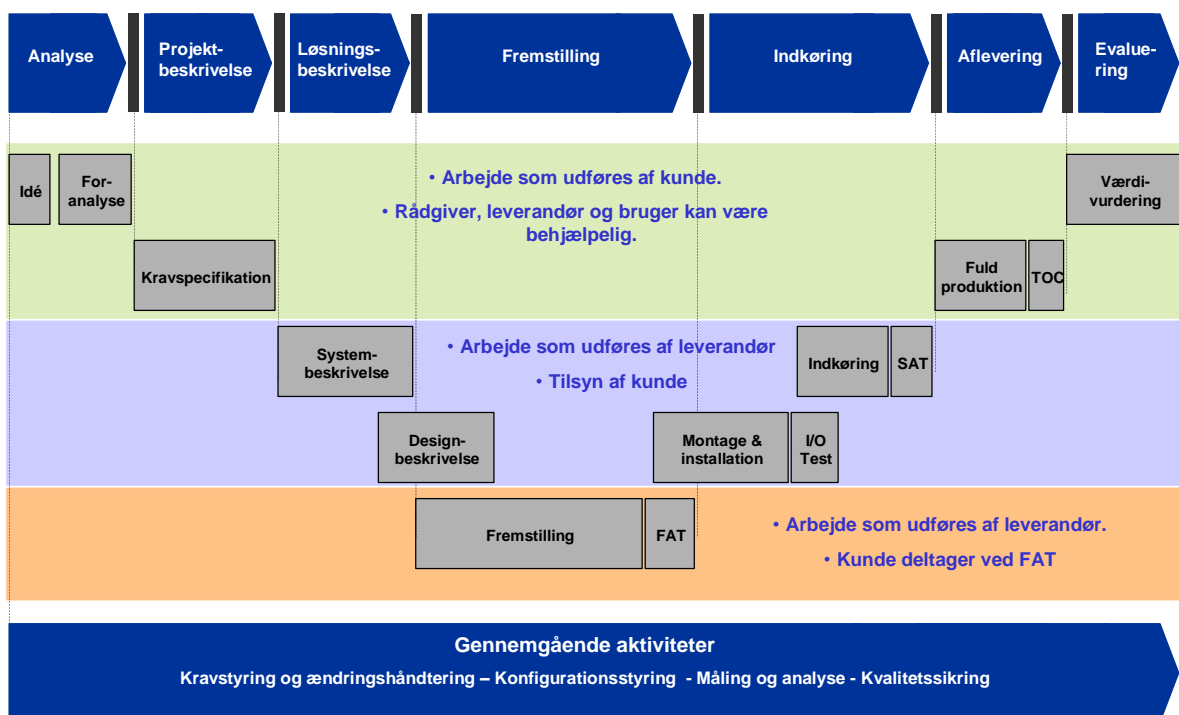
Analyse

Projektbeskrivelse

Løsningsbeskrivelse

Fremstilling

Indkøring

Aflevering

Evaluering

Idé

Foranalyse

• Arbejde som udføres af kunde.

• Rådgiver, leverandør og bruger kan være behjælpelig.

Værdivurdering

Kravspecifikation

Fuld produktion

TOC

Systembeskrivelse

• Arbejde som udføres af leverandør

• Tilsyn af kunde

Indkøring

SAT

Designbeskrivelse

Montage & installation

I/O Test

Fremstilling

FAT

• Arbejde som udføres af leverandør.

• Kunde deltager ved FAT

Gennemgående aktiviteter

Kravstyring og ændringshåndtering – Konfigurationsstyring - Måling og analyse - Kvalitetssikring